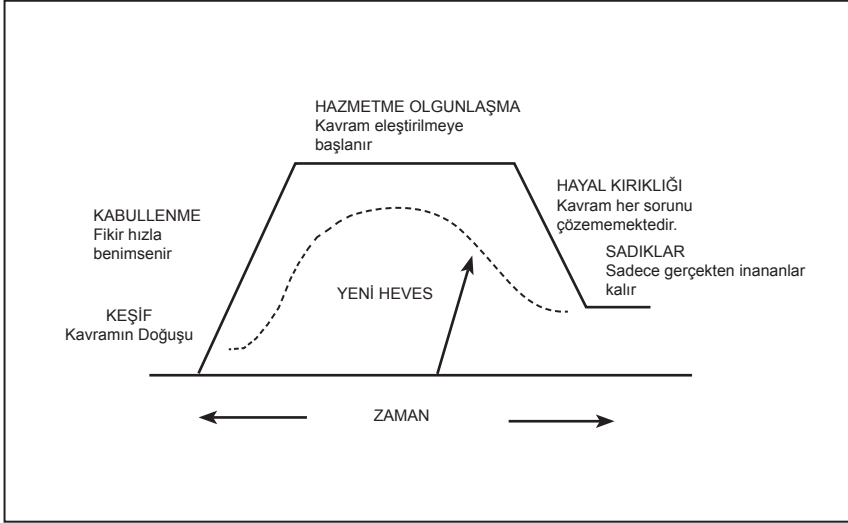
HAZMETME OLGUNLAŞMA
Kavram eleştirilmeye başlanır

KABULLENME
Fikir hızla benimsenir

HAYAL KIRIKLIĞI
Kavram her sorunu çözememektedir.

SADIKLAR
Sadece gerçekten inananlar kalır

KEŞİF
Kavramın Doğuşu

YENİ HEVES

ZAMAN